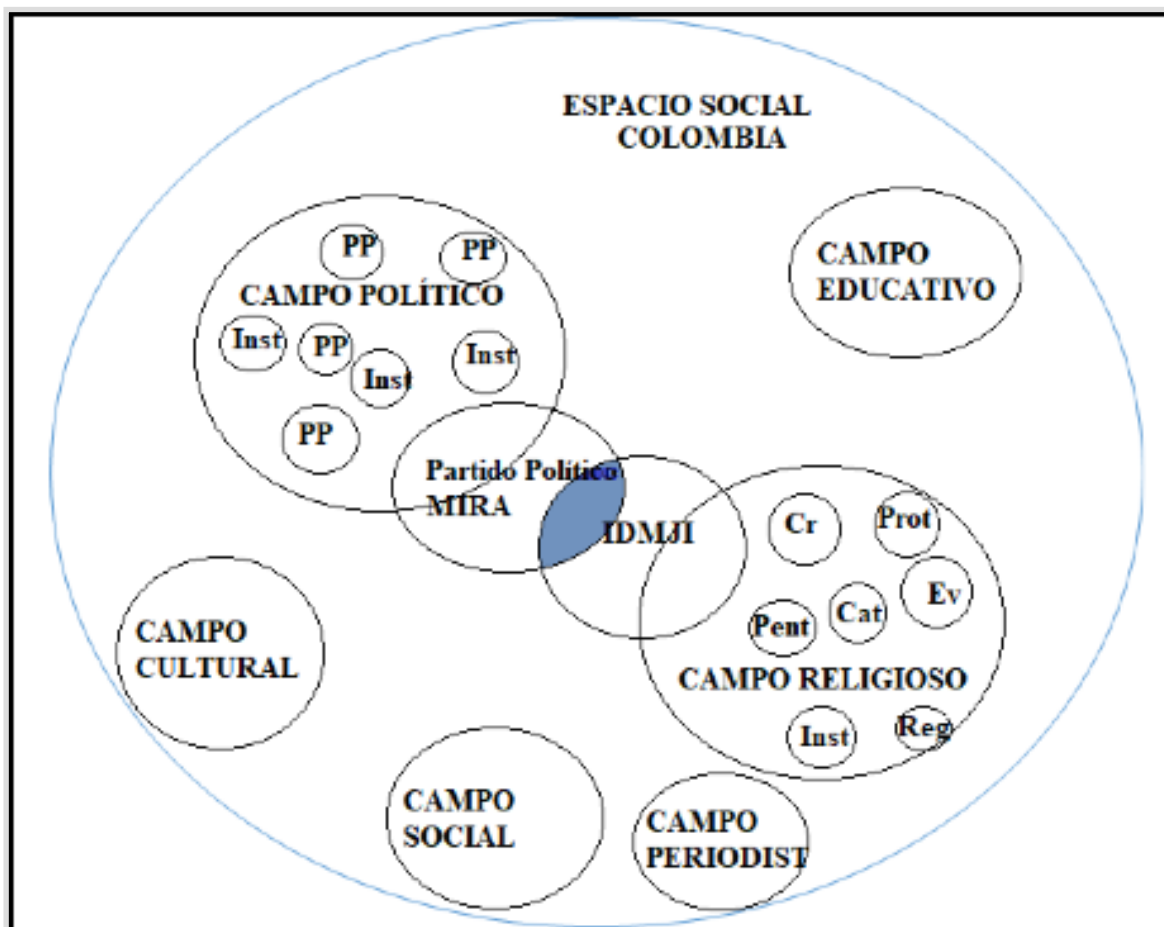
ESPACIO SOCIAL COLOMBIA

PP
PP
CAMPO POLÍTICO
Inst
PP
Inst
Inst
PP

CAMPO EDUCATIVO

Partido Político MIRA

IDMJI

Cr
Prot
Ev
Cat
Pent
CAMPO RELIGIOSO
Inst
Reg

CAMPO CULTURAL

CAMPO SOCIAL

CAMPO PERIODIST